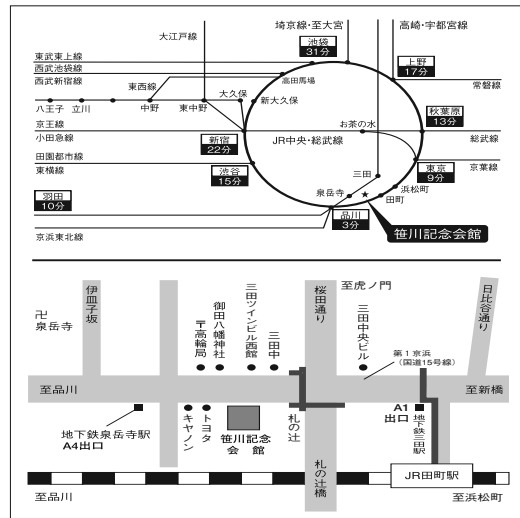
埼京線・至大宮
高崎・宇都宮線
大江戸線
池袋
31分
上野
17分
常磐線
東武東上線
西武池袋線
西武新宿線
東西線
高田馬場
大久保
新大久保
八王子
立川
中野
東中野
秋葉原
13分
お茶の水
京王線
小田急線
新宿
22分
JR中央・総武線
総武線
田園都市線
東横線
渋谷
15分
三田
東京
9分
京葉線
泉岳寺
浜松町
田町
羽田
10分
品川
3分
笹川記念会館
京浜東北線

至虎ノ門
日比谷通り
卍
泉岳寺
伊皿子坂
〒高輪局
御田八幡神社
三田ツインビル西館
三田中
桜田通り
三田中央ビル
第1京浜（国道15号線）
至品川
至新橋
地下鉄泉岳寺駅
A4出口
キヤノン
トヨタ
笹川記念会館
札の辻
札の辻橋
A1出口
地下鉄三田駅
JR田町駅
至品川
至浜松町